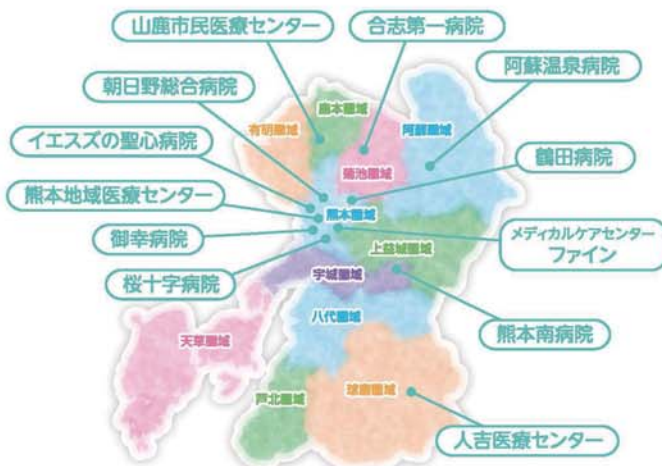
山鹿市民医療センター

合志第一病院

阿蘇温泉病院

朝日野総合病院

イエズスの聖心病院

鶴田病院

熊本地域医療センター

御幸病院

メディカルケアセンターファイン

桜十字病院

熊本南病院

人吉医療センター

有明圏域

鹿本圏域

阿蘇圏域

菊池圏域

熊本圏域

上益城圏域

宇城圏域

八代圏域

天草圏域

芦北圏域

球磨圏域